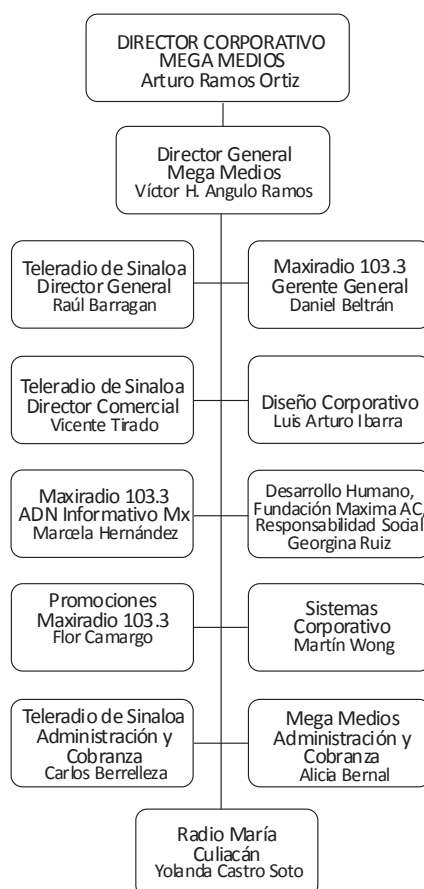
DIRECTOR CORPORATIVO
MEGA MEDIOS
Arturo Ramos Ortiz

Director General
Mega Medios
Víctor H. Angulo Ramos

Teleradio de Sinaloa
Director General
Raúl Barragan

Maxiradio 103.3
Gerente General
Daniel Beltrán

Teleradio de Sinaloa
Director Comercial
Vicente Tirado

Diseño Corporativo
Luis Arturo Ibarra

Maxiradio 103.3
ADN Informativo Mx
Marcela Hernández

Desarrollo Humano,
Fundación Maxima AC,
Responsabilidad Social
Georgina Ruiz

Promociones
Maxiradio 103.3
Flor Camargo

Sistemas
Corporativo
Martín Wong

Teleradio de Sinaloa
Administración y
Cobranza
Carlos Berrelleza

Mega Medios
Administración y
Cobranza
Alicia Bernal

Radio María
Culiacán
Yolanda Castro Soto